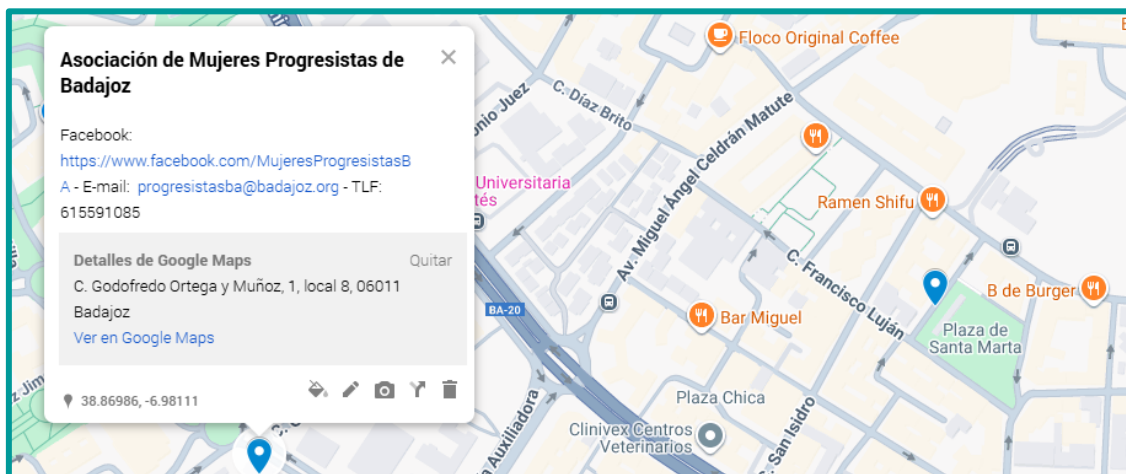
Asociación de Mujeres Progresistas de Badajoz

Facebook: https://www.facebook.com/MujeresProgresistasBA - E-mail: progresistasba@badajoz.org - TLF: 615591085

Detalles de Google Maps
Quitar
C. Godofredo Ortega y Muñoz, 1, local 8, 06011 Badajoz
Ver en Google Maps

38.86986, -6.98111

Floco Original Coffee
C. Díaz Brito
onio Juez
Av. Miguel Ángel Celdrán Matute
Universitaria
tés
Ramen Shifu
C. Francisco Luján
B de Burger
Plaza de Santa Marta
Bar Miguel
BA-20
Plaza Chica
Clinivex Centros Veterinarios
Auxiliadora
C. San Isidro
Jim